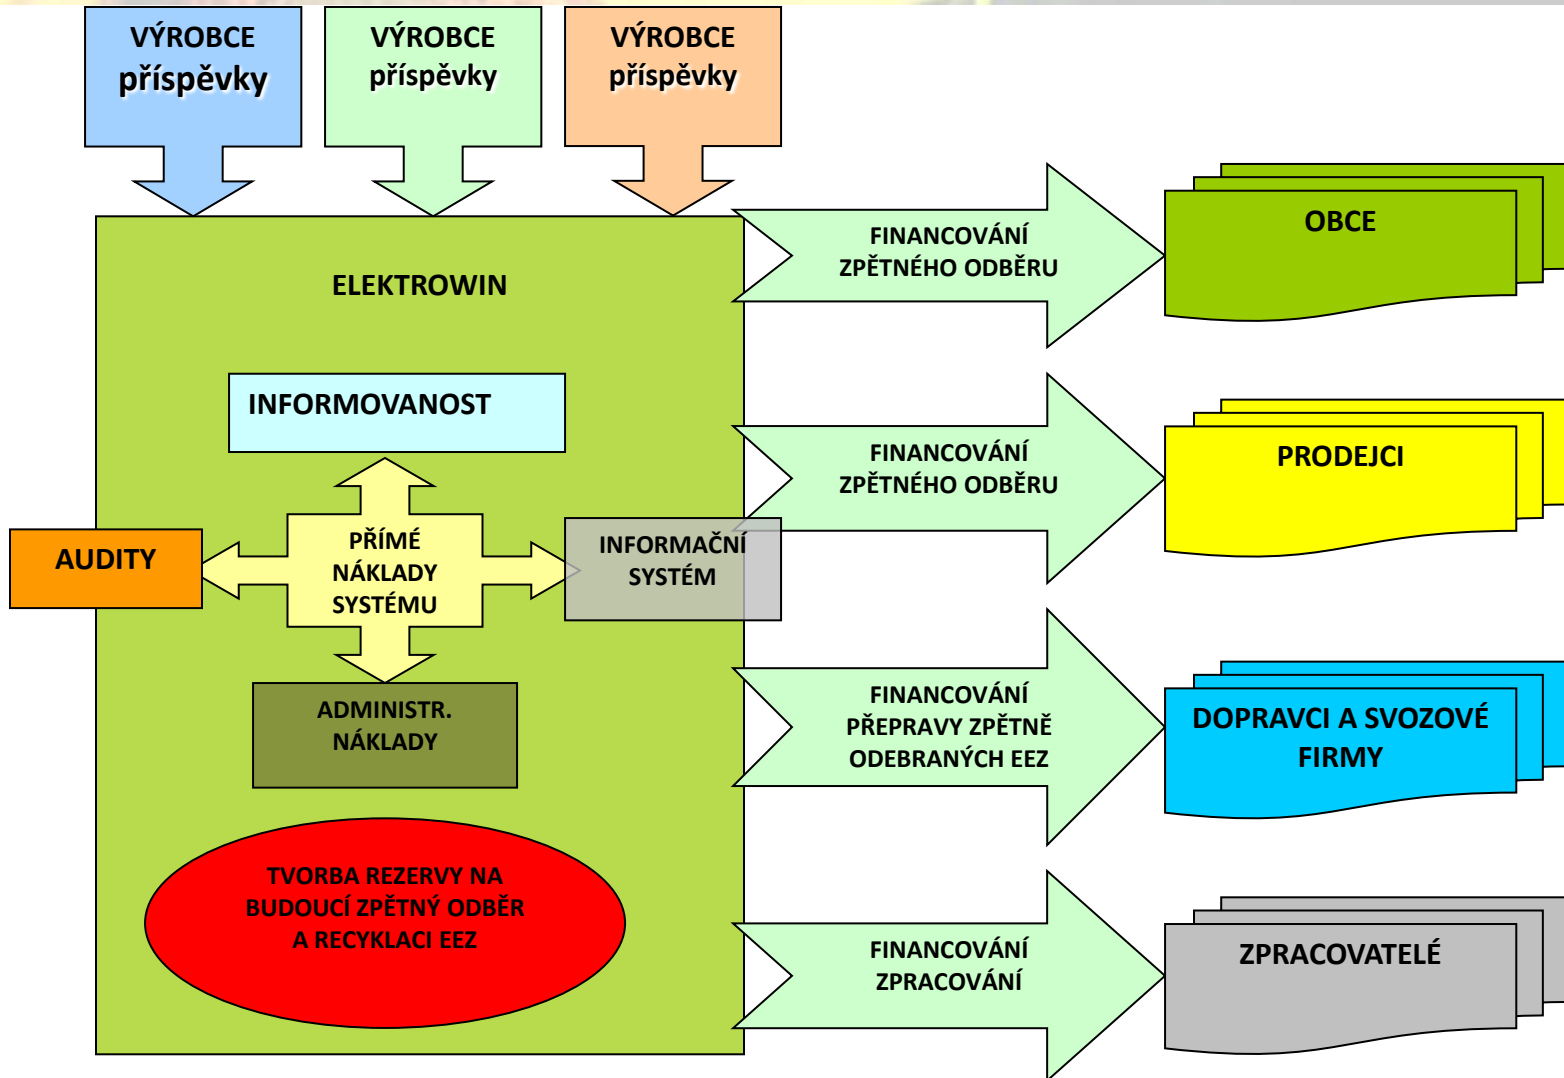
VÝROBCE
příspěvky

VÝROBCE
příspěvky

VÝROBCE
příspěvky

ELEKTROWIN

INFORMOVANOST

AUDITY

PŘÍMÉ NÁKLADY SYSTÉMU

INFORMAČNÍ SYSTÉM

ADMINISTR. NÁKLADY

TVORBA REZERVY NA BUDOUCÍ ZPĚTNÝ ODBĚR A RECYKLACI EEZ

FINANCOVÁNÍ ZPĚTNÉHO ODBĚRU

OBCE

FINANCOVÁNÍ ZPĚTNÉHO ODBĚRU

PRODEJCI

FINANCOVÁNÍ PŘEPRAVY ZPĚTNĚ ODEBRANÝCH EEZ

DOPRAVCI A SVOZOVÉ FIRMY

FINANCOVÁNÍ ZPRACOVÁNÍ

ZPRACOVATELÉ